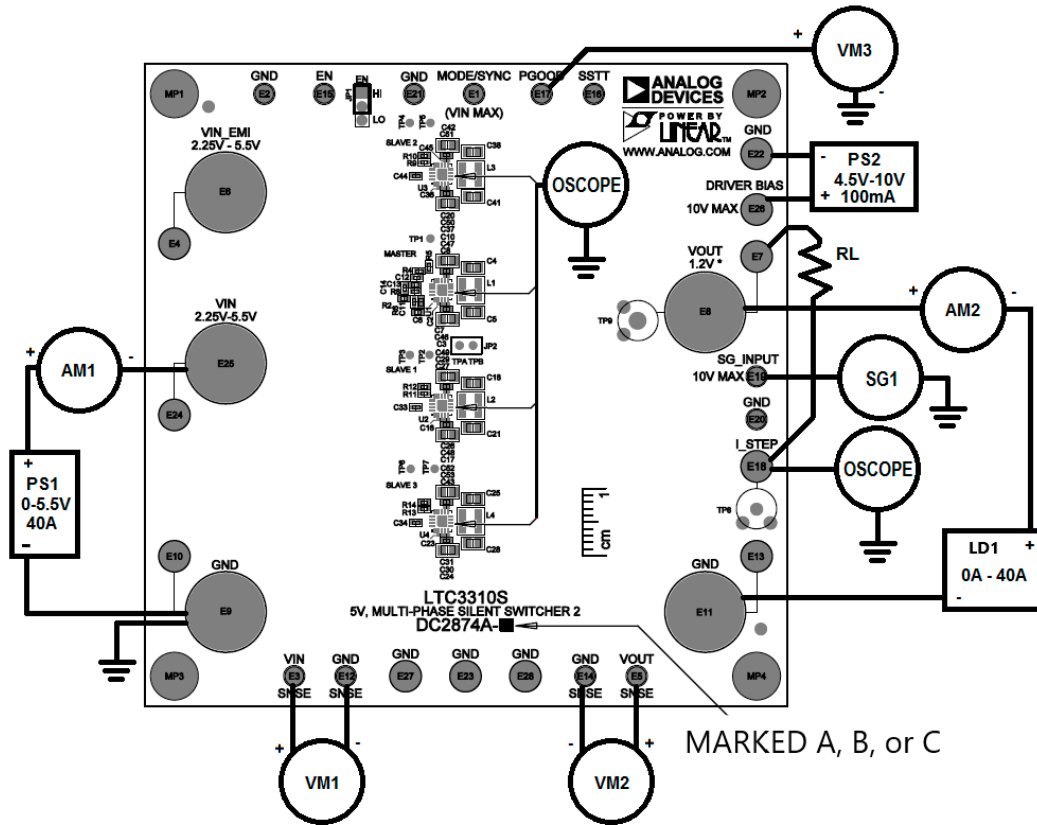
VM3
+
MP1
GND E2
EN E15
EN HI LO
GND E21
MODE/SYNC E1 (VIN MAX)
PGOOD E17
SSTT E16
ANALOG DEVICES
POWER BY LINEAR
WWW.ANALOG.COM
MP2
GND E22
PS2
-
4.5V-10V
+ 100mA
DRIVER BIAS
10V MAX E26
VIN_EMI
2.25V - 5.5V
E6
E4
SLAVE 2
C42 C43 C45 C38 R10 R9 C44 U3 L3 C36 C41
OSCOPE
TP1
MASTER
C4 L1 C5 R4 R2 C7 C46 C3 JP2 TPA TPB
VOUT 1.2V*
E7
RL
E8
TP9
+
AM2
-
VIN
2.25V-5.5V
E25
+
AM1
-
E24
SLAVE 1
C19 C15 R12 R11 C33 U2 L2 C16 C21
SG_INPUT
10V MAX E10
SG1
GND E20
I_STEP
E18
OSCOPE
+
PS1
0-5.5V
40A
-
SLAVE 3
C25 R14 R13 C34 U4 L4 C23 C28 C31 C30 C24
1
cm
TP8
E10
GND
E9
E13
GND
E11
LD1
+
0A - 40A
-
LTC3310S
5V, MULTI-PHASE SILENT SWITCHER 2
DC2874A-
MP3
VIN E3 SNSE
GND E12 SNSE
GND E27
GND E23
GND E28
GND E14 SNSE
VOUT E5 SNSE
MP4
MARKED A, B, or C
+
-
VM1
-
+
VM2